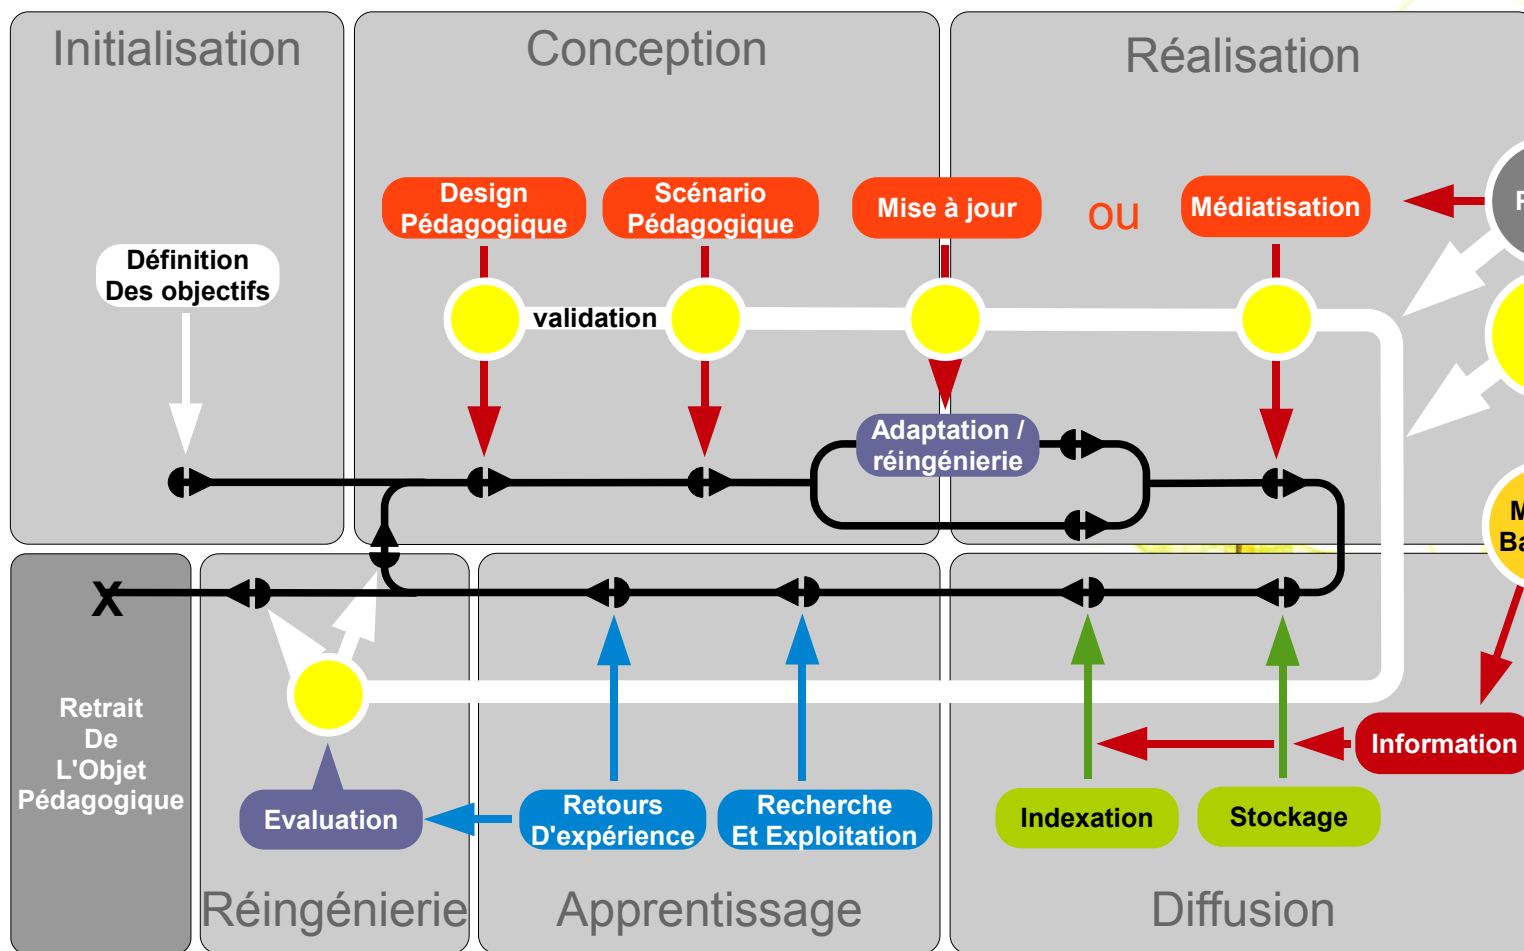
Initialisation

Conception

Réalisation

Design Pédagogique

Scénario Pédagogique

Mise à jour

ou

Médiatisation

F

Définition Des objectifs

validation

Adaptation / réingénierie

M

Ba

X

Retrait De L'Objet Pédagogique

Information

Evaluation

Retours D'expérience

Recherche Et Exploitation

Indexation

Stockage

Réingénierie

Apprentissage

Diffusion